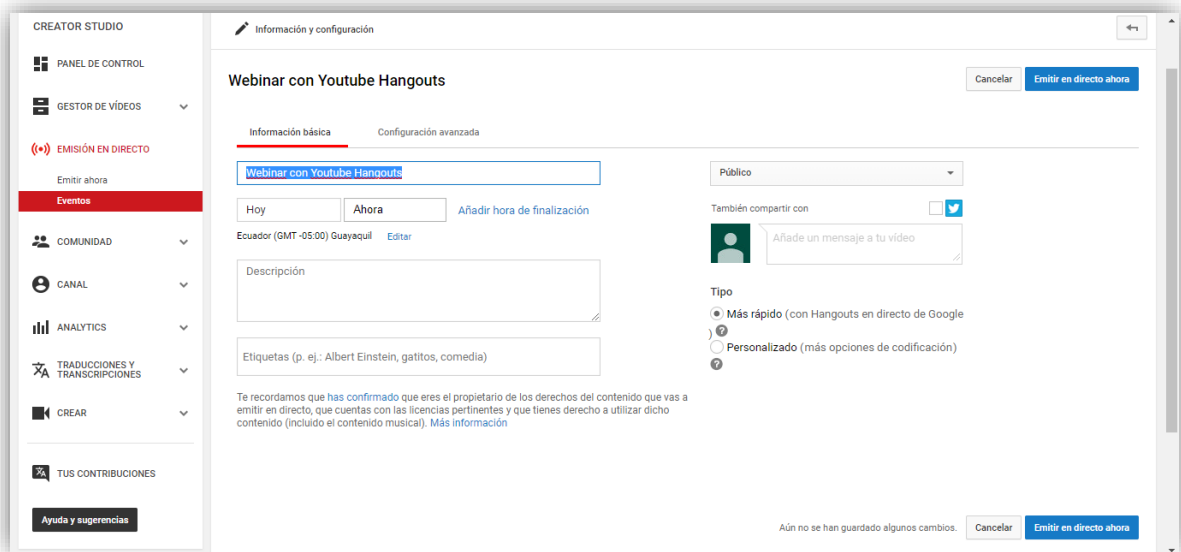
CREATOR STUDIO

PANEL DE CONTROL

GESTOR DE VÍDEOS

EMISIÓN EN DIRECTO

Emitir ahora

Eventos

COMUNIDAD

CANAL

ANALYTICS

TRADUCCIONES Y TRANSCRIPCIONES

CREAR

TUS CONTRIBUCIONES

Ayuda y sugerencias

Información y configuración

Webinar con Youtube Hangouts

Cancelar

Emitir en directo ahora

Información básica

Configuración avanzada

Webinar con Youtube Hangouts

Hoy

Ahora

Añadir hora de finalización

Ecuador (GMT -05:00) Guayaquil Editar

Descripción

Etiquetas (p. ej.: Albert Einstein, gatitos, comedia)

Te recordamos que has confirmado que eres el propietario de los derechos del contenido que vas a emitir en directo, que cuentas con las licencias pertinentes y que tienes derecho a utilizar dicho contenido (incluido el contenido musical). Más información

Público

También compartir con

Añade un mensaje a tu vídeo

Tipo

Más rápido (con Hangouts en directo de Google )

Personalizado (más opciones de codificación)

Aún no se han guardado algunos cambios.

Cancelar

Emitir en directo ahora